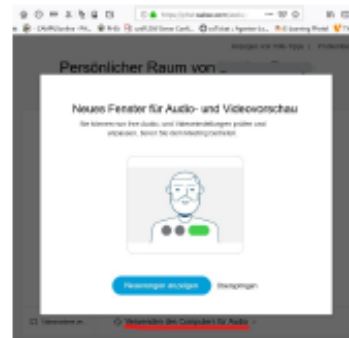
https://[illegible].webex.com/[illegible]

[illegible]

Persönlicher Raum von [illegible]

Neues Fenster für Audio- und Videovorschau

Sie können nun Ihre Audio- und Videoeinstellungen prüfen und anpassen, bevor Sie dem Meeting beitreten.

Neuerungen anzeigen

Überspringen

Verwenden des Computers für Audio